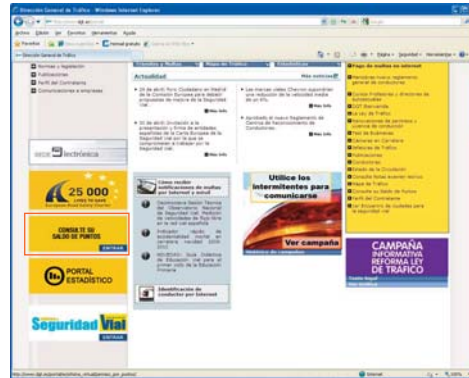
Dirección General de Tráfico - Windows Internet Explorer

Archivo Edición Ver Favoritos Herramientas Ayuda

Favoritos

Dirección General de Tráfico

Página Seguridad Herramientas

Normas y legislación
Publicaciones
Perfil del Contratante
Comunicaciones a empresas

sede electrónica

25 000

CONSULTE SU SALDO DE PUNTOS
ENTRAR

PORTAL ESTADÍSTICO

Seguridad Vial
ENTRAR

Actualidad
Más noticias

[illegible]
Más info

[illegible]
Más info

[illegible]
Más info

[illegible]
Más info

Cómo recibir notificaciones de multas por internet y móvil

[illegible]

Identificación de conductor por internet

Utilice los intermitentes para comunicarse

Ver campaña

Pago de multas en internet

CAMPAÑA INFORMATIVA REFORMA LEY DE TRÁFICO

Internet